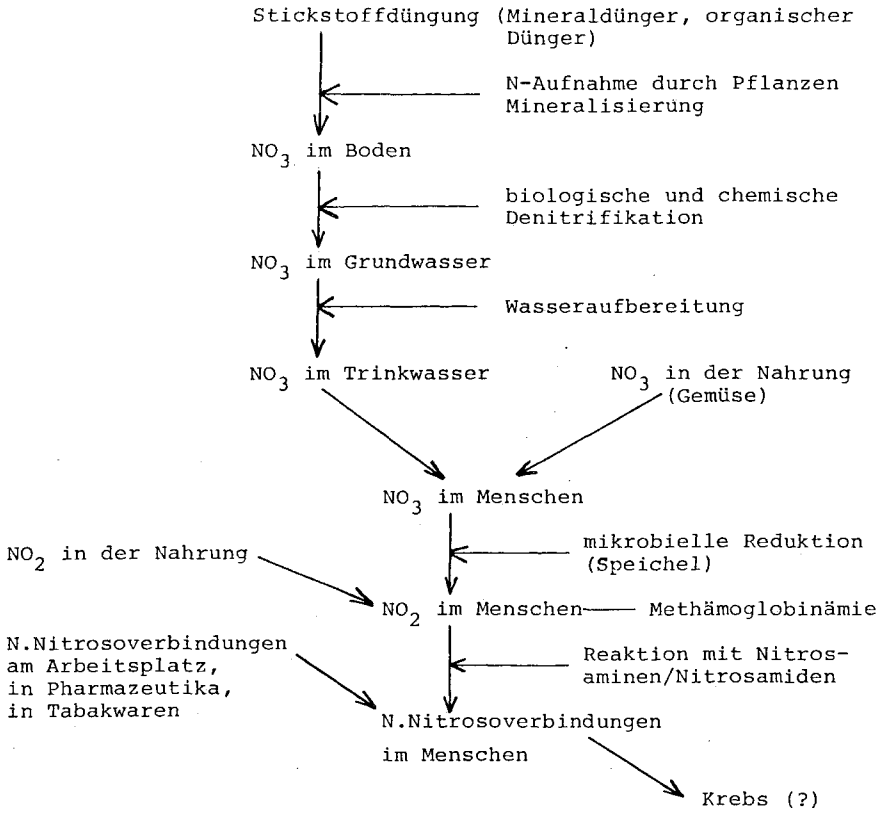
Stickstoffdüngung (Mineraldünger, organischer Dünger)

N-Aufnahme durch Pflanzen Mineralisierung

$NO_3$ im Boden

biologische und chemische Denitrifikation

$NO_3$ im Grundwasser

Wasseraufbereitung

$NO_3$ im Trinkwasser

$NO_3$ in der Nahrung (Gemüse)

$NO_3$ im Menschen

$NO_2$ in der Nahrung

mikrobielle Reduktion (Speichel)

$NO_2$ im Menschen

Methämoglobinämie

N.Nitrosoverbindungen am Arbeitsplatz, in Pharmazeutika, in Tabakwaren

Reaktion mit Nitrosaminen/Nitrosamiden

N.Nitrosoverbindungen im Menschen

Krebs (?)